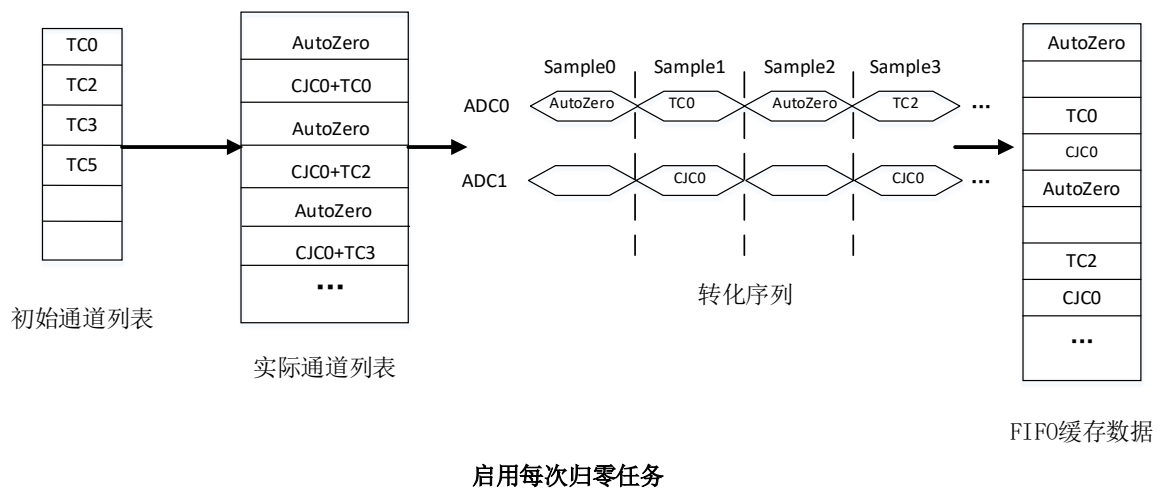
TC0
TC2
TC3
TC5

初始通道列表

AutoZero
CJC0+TC0
AutoZero
CJC0+TC2
AutoZero
CJC0+TC3
...

实际通道列表

Sample0 Sample1 Sample2 Sample3

ADC0 AutoZero TC0 AutoZero TC2 ...

ADC1 CJC0 CJC0 ...

转化序列

AutoZero
TC0
CJC0
AutoZero
TC2
CJC0
...

FIFO缓存数据

启用每次归零任务